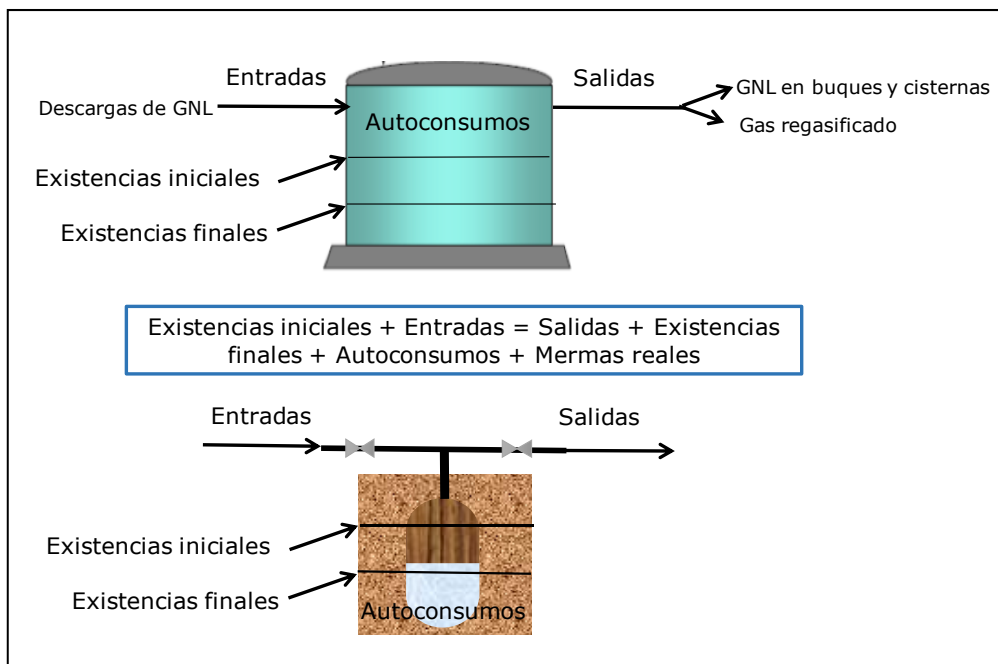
Entradas

Salidas

Descargas de GNL

Autoconsumos

GNL en buques y cisternas

Gas regasificado

Existencias iniciales

Existencias finales

Existencias iniciales + Entradas = Salidas + Existencias finales + Autoconsumos + Mermas reales

Entradas

Salidas

Existencias iniciales

Existencias finales

Autoconsumos